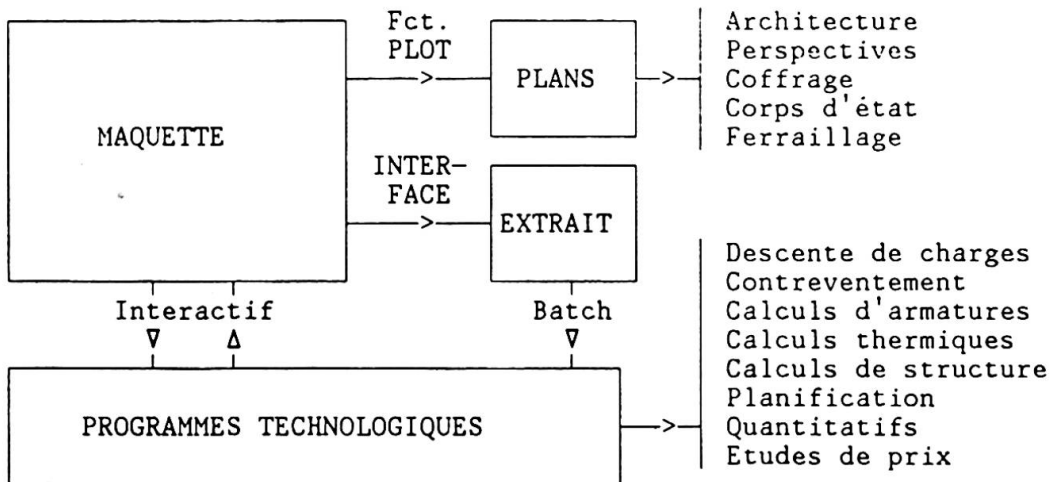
MAQUETTE

Fct. PLOT

PLANS

Architecture
Perspectives
Coffrage
Corps d'état
Ferraillage

INTERFACE

EXTRAIT

Interactif

Batch

Descente de charges
Contreventement
Calculs d'armatures
Calculs thermiques
Calculs de structure
Planification
Quantitatifs
Etudes de prix

PROGRAMMES TECHNOLOGIQUES